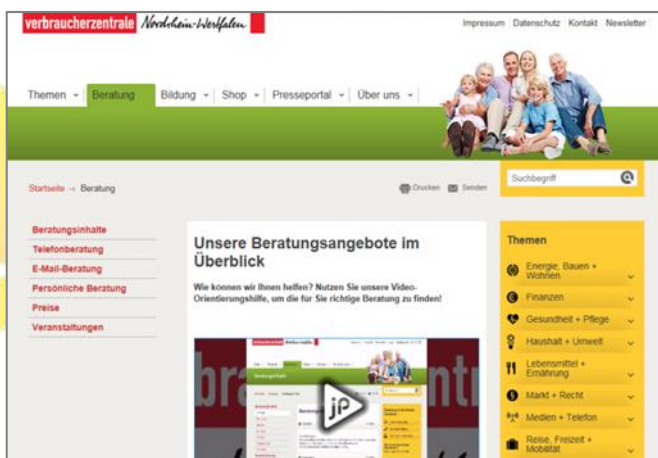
verbraucherzentrale Nordrhein-Westfalen

Impressum Datenschutz Kontakt Newsletter

Themen Beratung Bildung Shop Presseportal Über uns

Startseite → Beratung

Drucken Senden

Suchbegriff

Beratungsinhalte
Telefonberatung
E-Mail-Beratung
Persönliche Beratung
Preise
Veranstaltungen

Unsere Beratungsangebote im Überblick

Wie können wir Ihnen helfen? Nutzen Sie unsere Video-Orientierungshilfe, um die für Sie richtige Beratung zu finden!

Themen
Energie, Bauen + Wohnen
Finanzen
Gesundheit + Pflege
Haushalt + Umwelt
Lebensmittel + Ernährung
Markt + Recht
Medien + Telefon
Reise, Freizeit + Mobilität